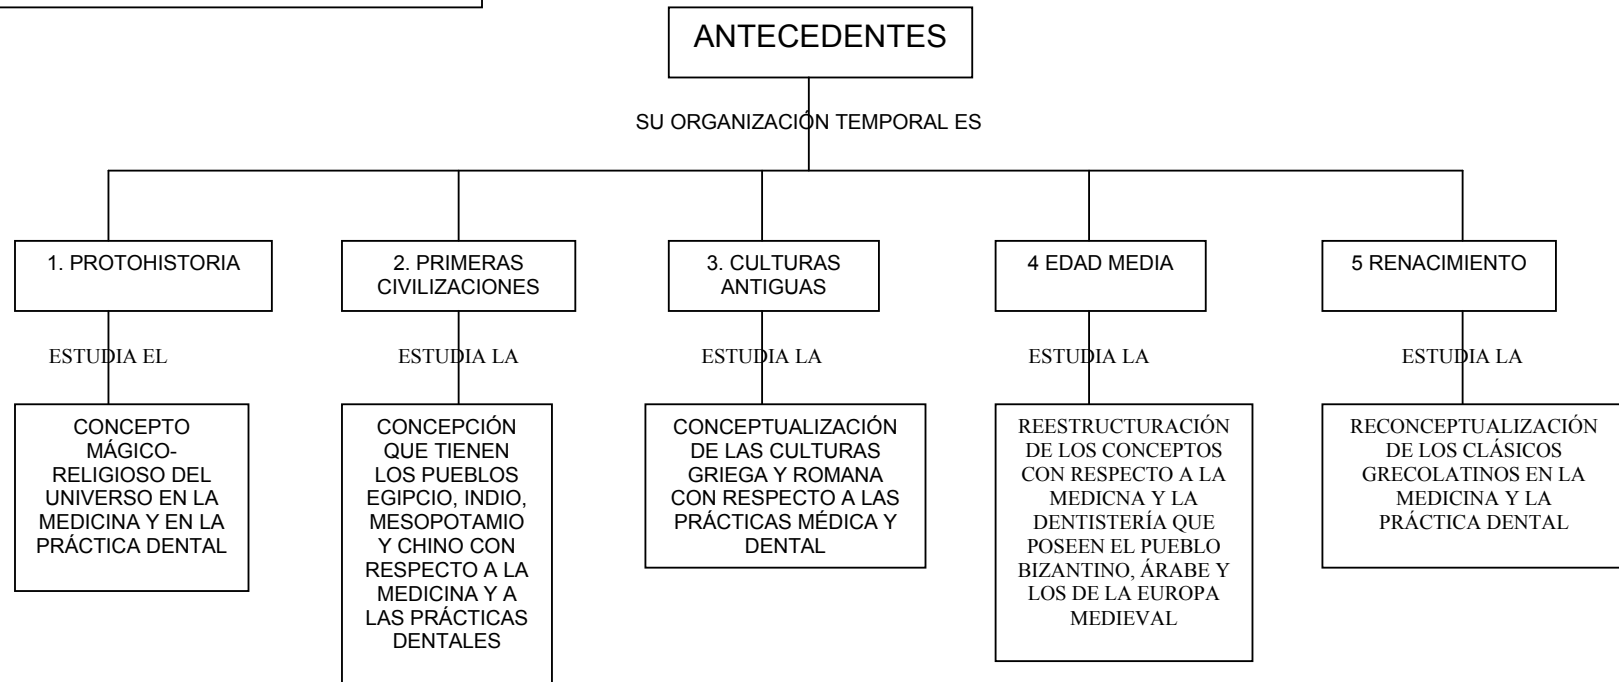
ANTECEDENTES

SU ORGANIZACIÓN TEMPORAL ES

1. PROTOHISTORIA

ESTUDIA EL

CONCEPTO MÁGICO-RELIGIOSO DEL UNIVERSO EN LA MEDICINA Y EN LA PRÁCTICA DENTAL

2. PRIMERAS CIVILIZACIONES

ESTUDIA LA

CONCEPCIÓN QUE TIENEN LOS PUEBLOS EGIPCIO, INDIO, MESOPOTAMIO Y CHINO CON RESPECTO A LA MEDICINA Y A LAS PRÁCTICAS DENTALES

3. CULTURAS ANTIGUAS

ESTUDIA LA

CONCEPTUALIZACIÓN DE LAS CULTURAS GRIEGA Y ROMANA CON RESPECTO A LAS PRÁCTICAS MÉDICA Y DENTAL

4 EDAD MEDIA

ESTUDIA LA

REESTRUCTURACIÓN DE LOS CONCEPTOS CON RESPECTO A LA MEDICNA Y LA DENTISTERÍA QUE POSEEN EL PUEBLO BIZANTINO, ÁRABE Y LOS DE LA EUROPA MEDIEVAL

5 RENACIMIENTO

ESTUDIA LA

RECONCEPTUALIZACIÓN DE LOS CLÁSICOS GRECOLATINOS EN LA MEDICINA Y LA PRÁCTICA DENTAL